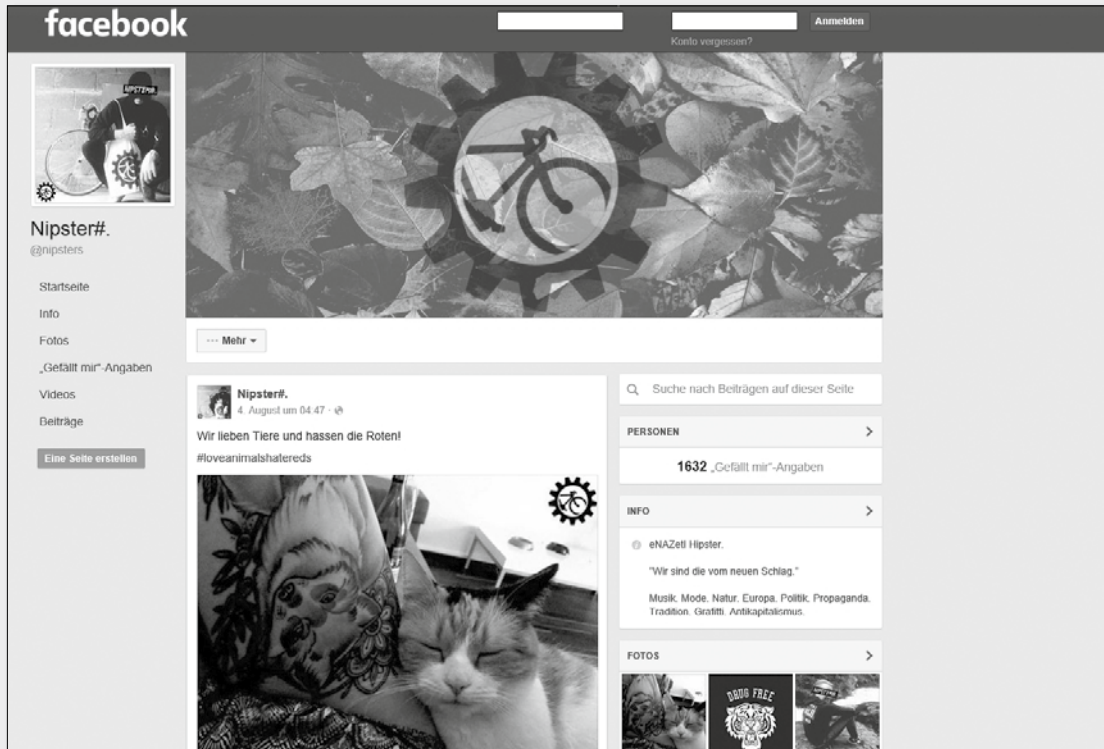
facebook

Anmelden

Konto vergessen?

NIPSTER

Nipster#.

@nipsters

Startseite

Info

Fotos

„Gefällt mir"-Angaben

Videos

Beiträge

Eine Seite erstellen

··· Mehr ▾

Nipster#.

4. August um 04:47 ·

Wir lieben Tiere und hassen die Roten!

#loveanimalshatereds

Suche nach Beiträgen auf dieser Seite

PERSONEN

1632 „Gefällt mir"-Angaben

INFO

eNAZeti Hipster.

"Wir sind die vom neuen Schlag."

Musik. Mode. Natur. Europa. Politik. Propaganda. Tradition. Grafitti. Antikapitalismus.

FOTOS

DRUG FREE